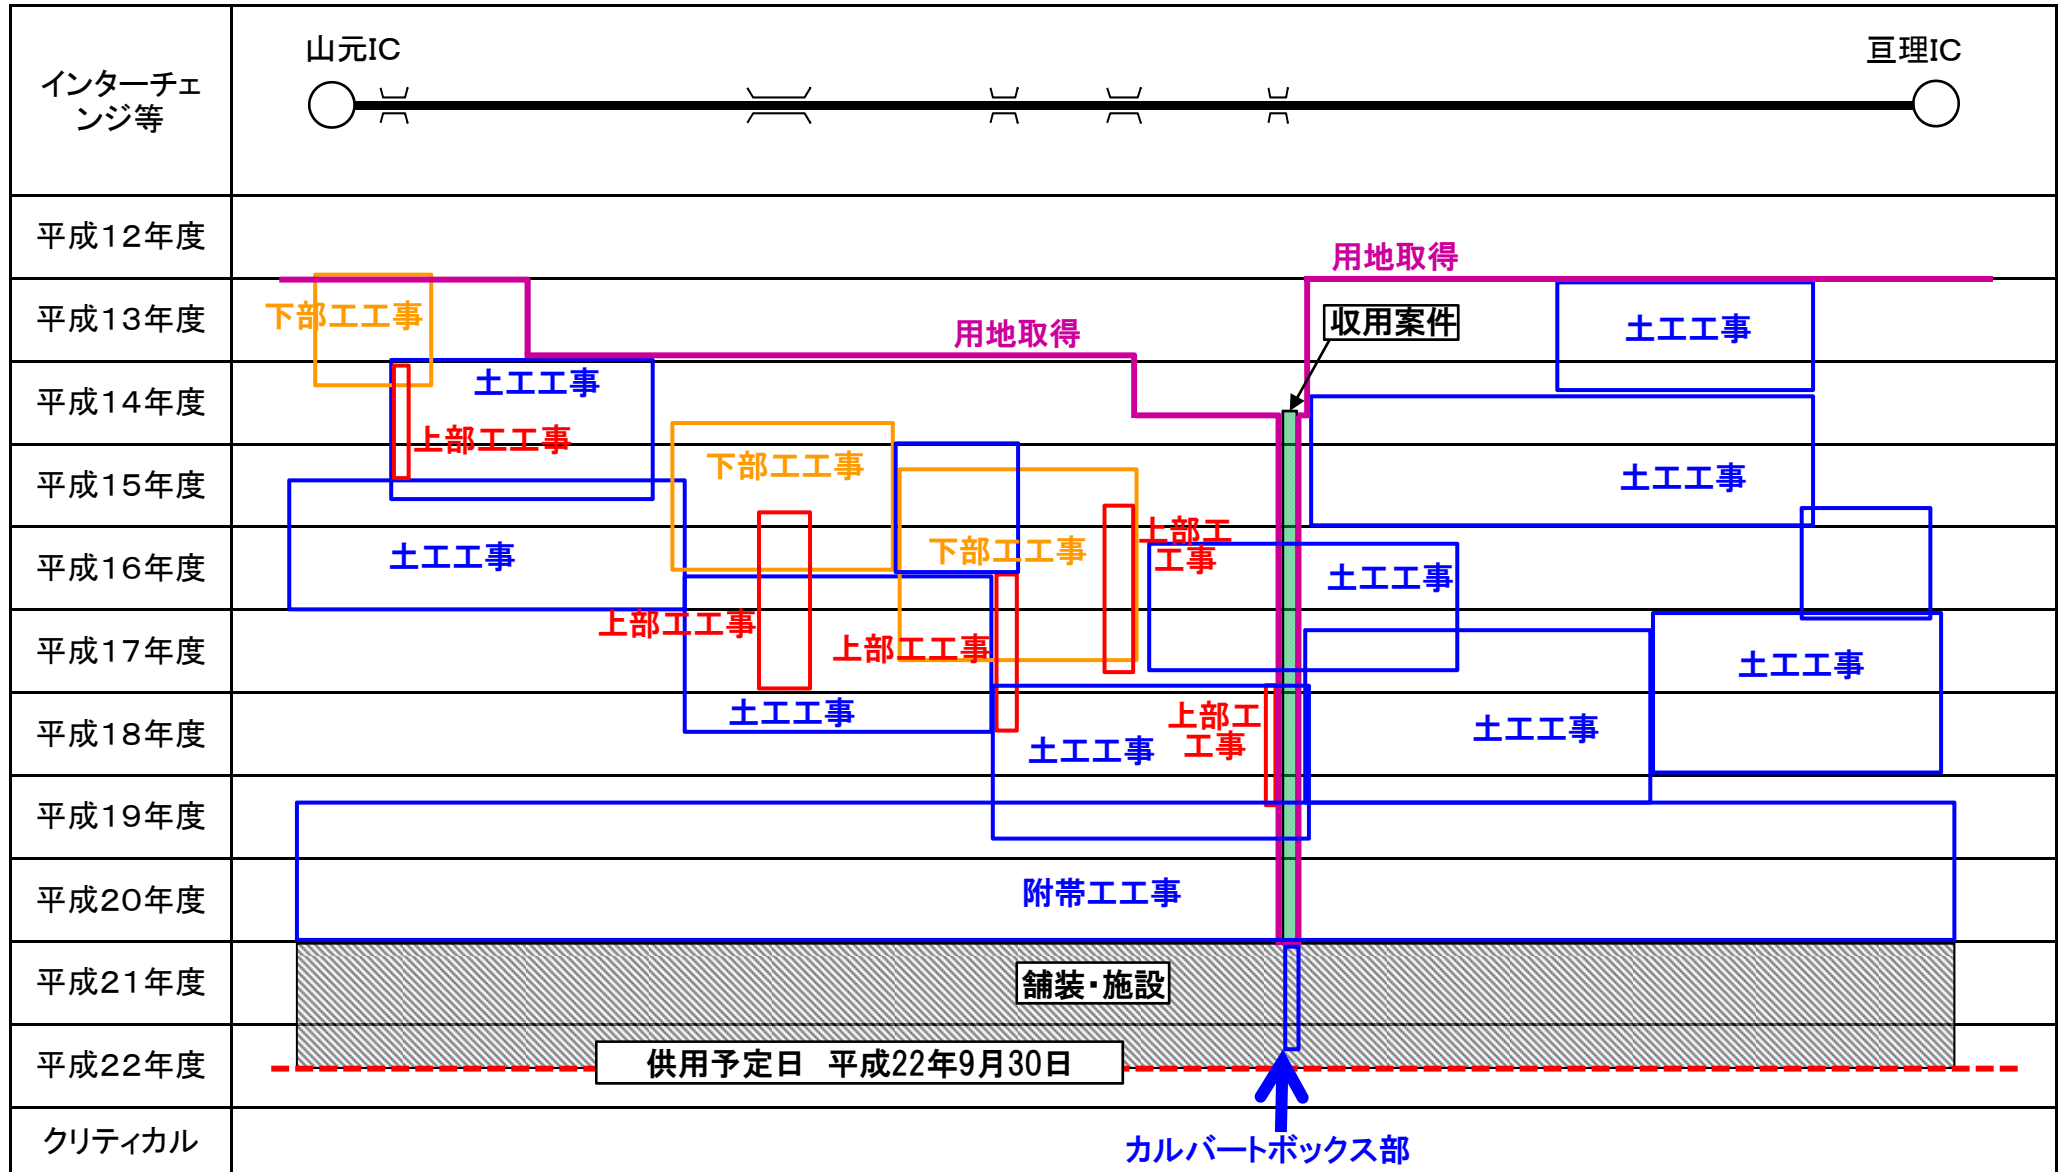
インターチェンジ等

山元IC

亘理IC

平成12年度

平成13年度

平成14年度

平成15年度

平成16年度

平成17年度

平成18年度

平成19年度

平成20年度

平成21年度

平成22年度

クリティカル

用地取得

下部工工事

用地取得

収用案件

土工工事

土工工事

上部工工事

下部工工事

土工工事

下部工工事

上部工工事

土工工事

土工工事

上部工工事

上部工工事

土工工事

土工工事

上部工工事

土工工事

土工工事

附帯工工事

舗装・施設

供用予定日　平成22年9月30日

カルバートボックス部